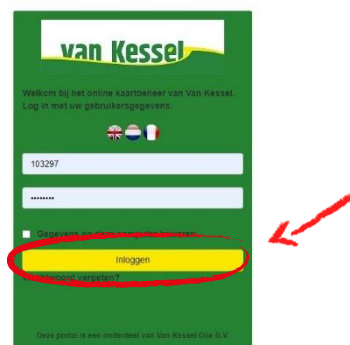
van Kessel

Welkom bij het online kaartbeheer van Van Kessel. Log in met uw gebruikersgegevens.

103297

••••••••

Gegevens op deze computer bewaren

Inloggen

Wachtwoord vergeten?

Deze portal is een onderdeel van Van Kessel Olie B.V.